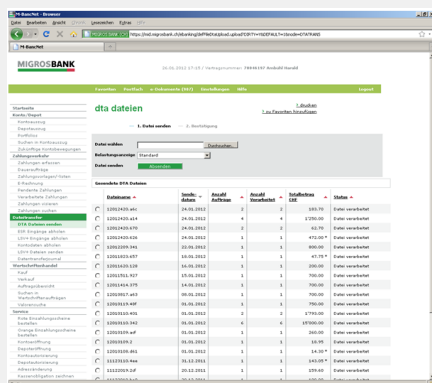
M-BancNet - Browser

Datei Bearbeiten Ansicht Chronik Lesezeichen Extras Hilfe

M-BancNet

https://md.migrosbank.ch/ebanking/dtaFileUpload.upload?DETY=%DEFAULT=true&Id=DTA/TRANS

MIGROSBANK

Favoriten Portfolio e-Documents (97) Einstellungen Hilfe Logout

Startseite
Konto/Depot
Kontoauszug
Depotauszug
Portfolios
Suchen in Kontoauszug
Zukünftige Kontobewegungen
Zahlungsverkehr
Zahlungen erfassen
Dauerauftrag
Zahlungsvorlagen/Listen
E-Rechnung
Pendente Zahlungen
Verarbeitete Zahlungen
Zahlungen suchen
Dateitransfer
DTA-Dateien senden
ESR-Eingänge abholen
LSV-Eingänge abholen
Kontodaten abholen
LSV+ Dateien senden
Wertschriftenhandel
Kauf
Verkauf
Aufträge/Ansicht
Service

dta dateien

drucken
zu Favoriten hinzufügen

1. Datei senden 2. Bestätigung

Datei wählen: Durchsuchen...
Belastungsanzeige: Standard
Datei senden Absenden

Gesendete DTA Dateien

| | Dateiname | Sendedatum | Anzahl Aufträge | Anzahl Vorarbeitet | Totalbetrag CHF | Status |
|---|---|---|---|---|---|---|
| | 12012620.a1 | 26.01.2012 | 2 | 2 | 183.70 | Datei verarbeitet |
| | 12012410.a14 | 24.01.2012 | 4 | 4 | 1'250.00 | Datei verarbeitet |
| | 12012420.470 | 24.01.2012 | 2 | 2 | 63.70 | Datei verarbeitet |
| | 12012420.426 | 24.01.2012 | 1 | 1 | 472.00 | Datei verarbeitet |
| | 12012209.341 | 22.01.2012 | 1 | 1 | 800.00 | Datei verarbeitet |
| | 12011620.657 | 16.01.2012 | 1 | 1 | 47.75 | Datei verarbeitet |
| | 12011620.128 | 16.01.2012 | 1 | 1 | 200.00 | Datei verarbeitet |
| | 12011511.527 | 15.01.2012 | 1 | 1 | 700.00 | Datei verarbeitet |
| | 12011414.375 | 14.01.2012 | 1 | 1 | 700.00 | Datei verarbeitet |
| | 12010917.a63 | 09.01.2012 | 1 | 1 | 700.00 | Datei verarbeitet |
| | 12010419.4AF | 04.01.2012 | 1 | 1 | 700.00 | Datei verarbeitet |
| | 12010310.401 | 03.01.2012 | 2 | 2 | 1'793.00 | Datei verarbeitet |
| | 12010310.342 | 03.01.2012 | 6 | 6 | 19'500.00 | Datei verarbeitet |
| | 12010309.a4f | 03.01.2012 | 1 | 1 | 200.00 | Datei verarbeitet |
| | 12010209.2 | 02.01.2012 | 1 | 1 | 13.95 | Datei verarbeitet |
| | 12010209.861 | 02.01.2012 | 1 | 1 | 14.30 | Datei verarbeitet |
| | 11123110.4aa | 31.12.2011 | 1 | 1 | 163.05 | Datei verarbeitet |
| | 11122019.5f | 20.12.2011 | 1 | 1 | 150.00 | Datei verarbeitet |